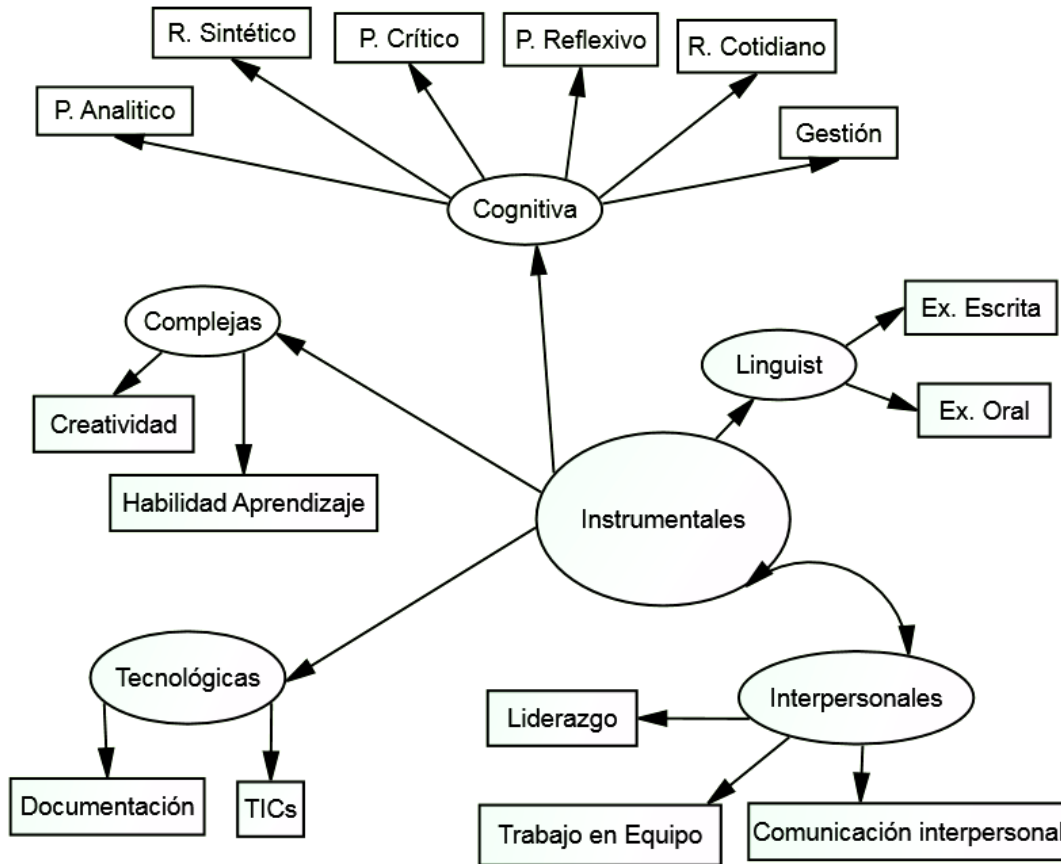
R. Sintético

P. Crítico

P. Reflexivo

R. Cotidiano

P. Analitico

Gestión

Cognitiva

Complejas

Ex. Escrita

Linguist

Ex. Oral

Creatividad

Habilidad Aprendizaje

Instrumentales

Tecnológicas

Interpersonales

Liderazgo

Documentación

TICs

Trabajo en Equipo

Comunicación interpersonal